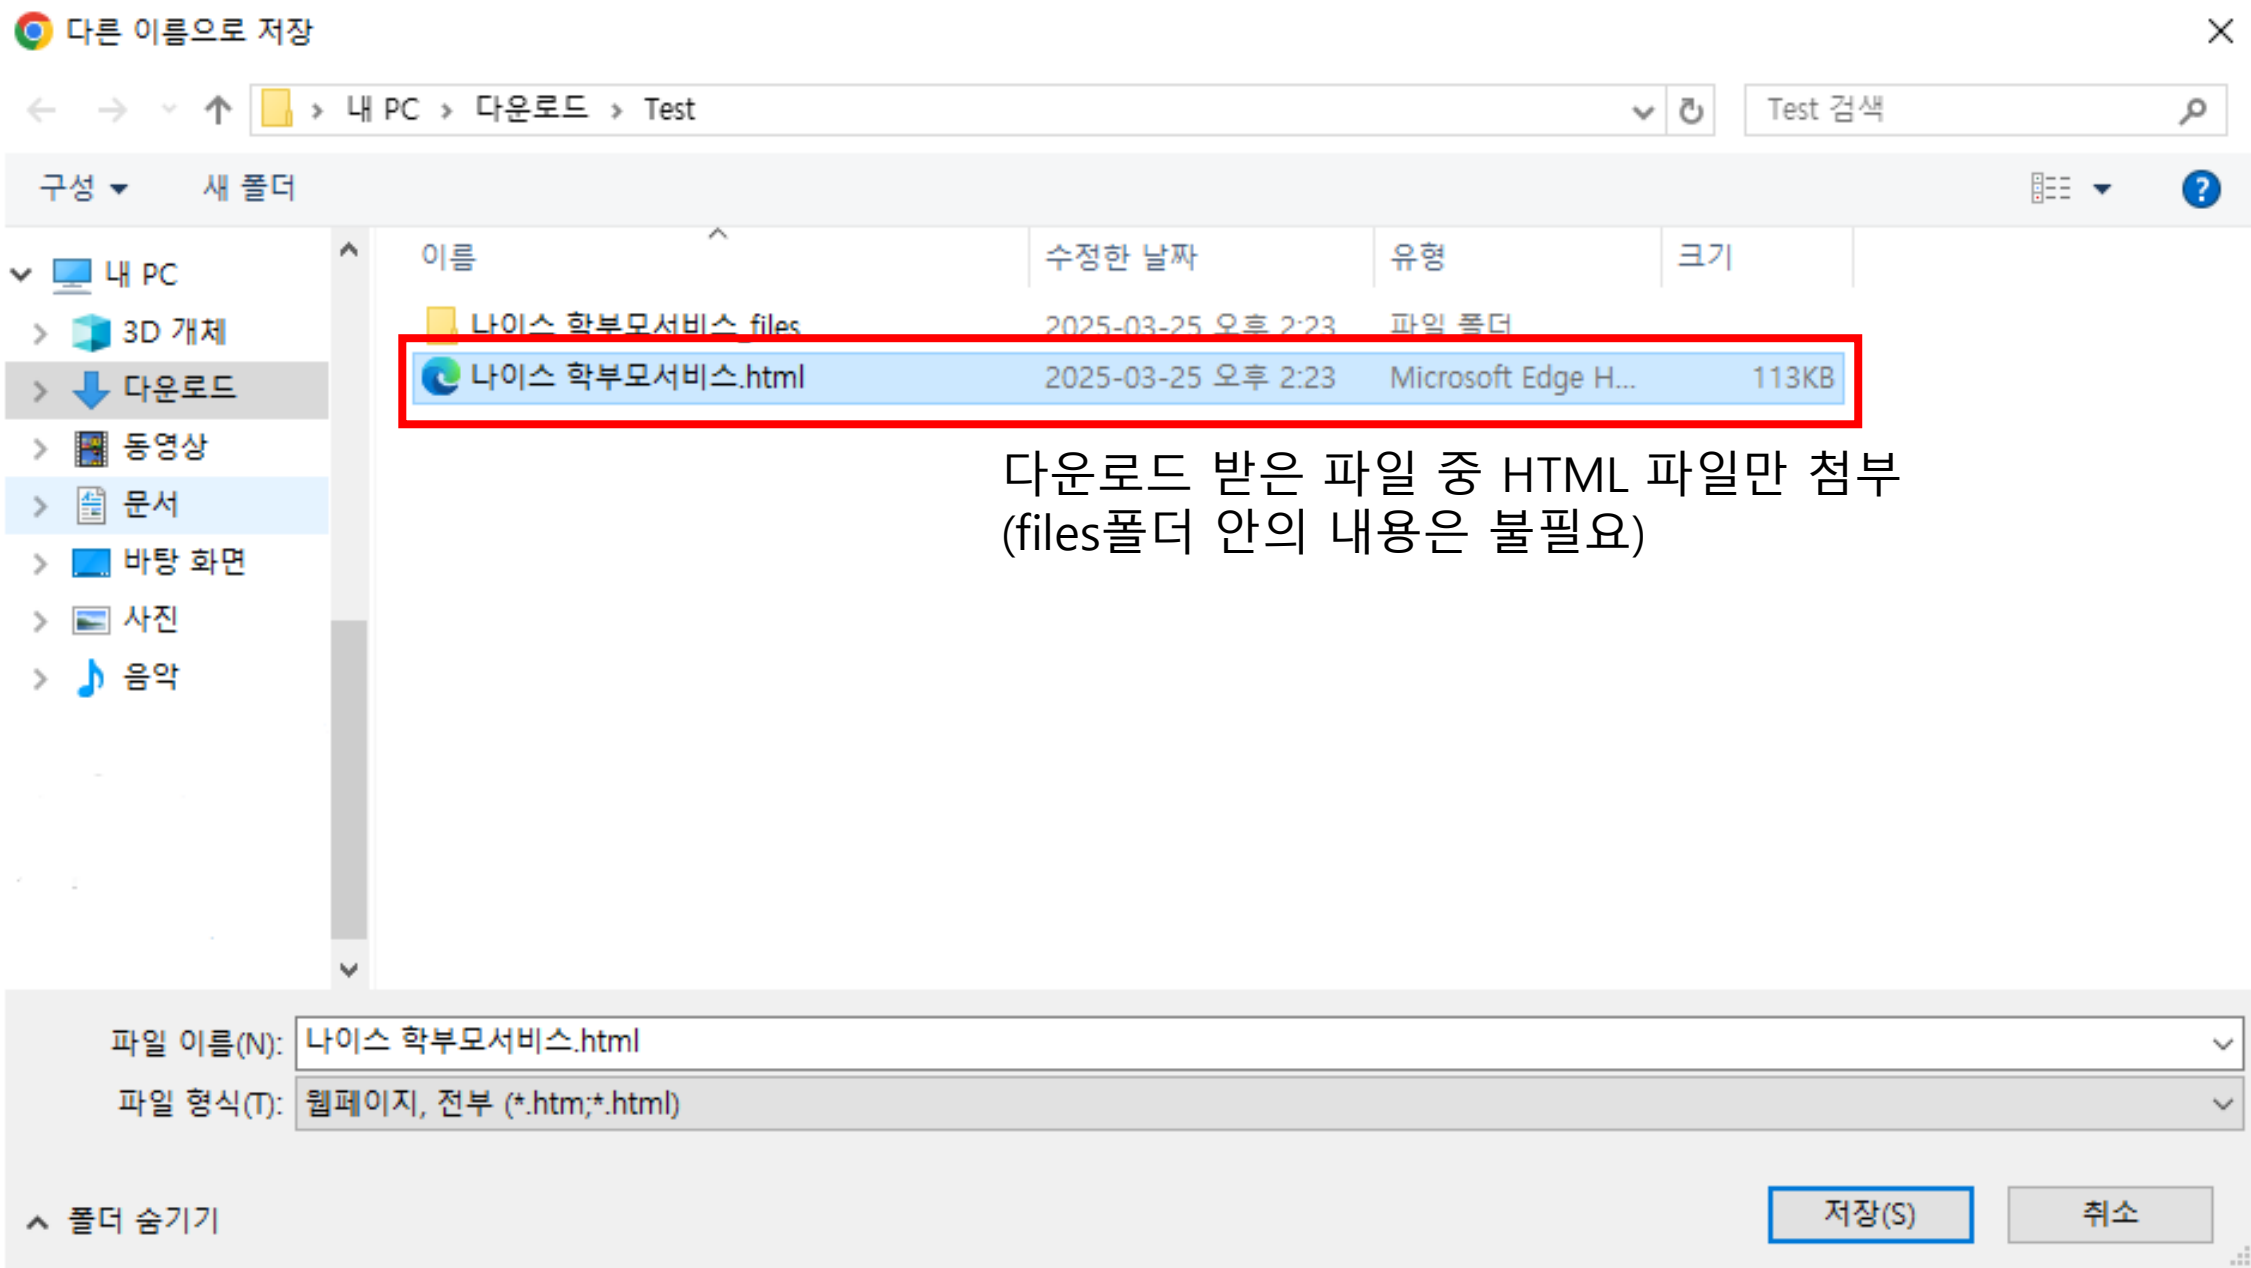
다른 이름으로 저장

내 PC > 다운로드 > Test

Test 검색

구성 ▾ 새 폴더

내 PC
3D 개체
다운로드
동영상
문서
바탕 화면
사진
음악

| 이름 | 수정한 날짜 | 유형 | 크기 |
|---|---|---|---|
| 나이스 학부모서비스_files | 2025-03-25 오후 2:23 | 파일 폴더 | |
| 나이스 학부모서비스.html | 2025-03-25 오후 2:23 | Microsoft Edge H... | 113KB |

다운로드 받은 파일 중 HTML 파일만 첨부
(files폴더 안의 내용은 불필요)

파일 이름(N): 나이스 학부모서비스.html
파일 형식(T): 웹페이지, 전부 (*.htm;*.html)

폴더 숨기기

저장(S) 취소